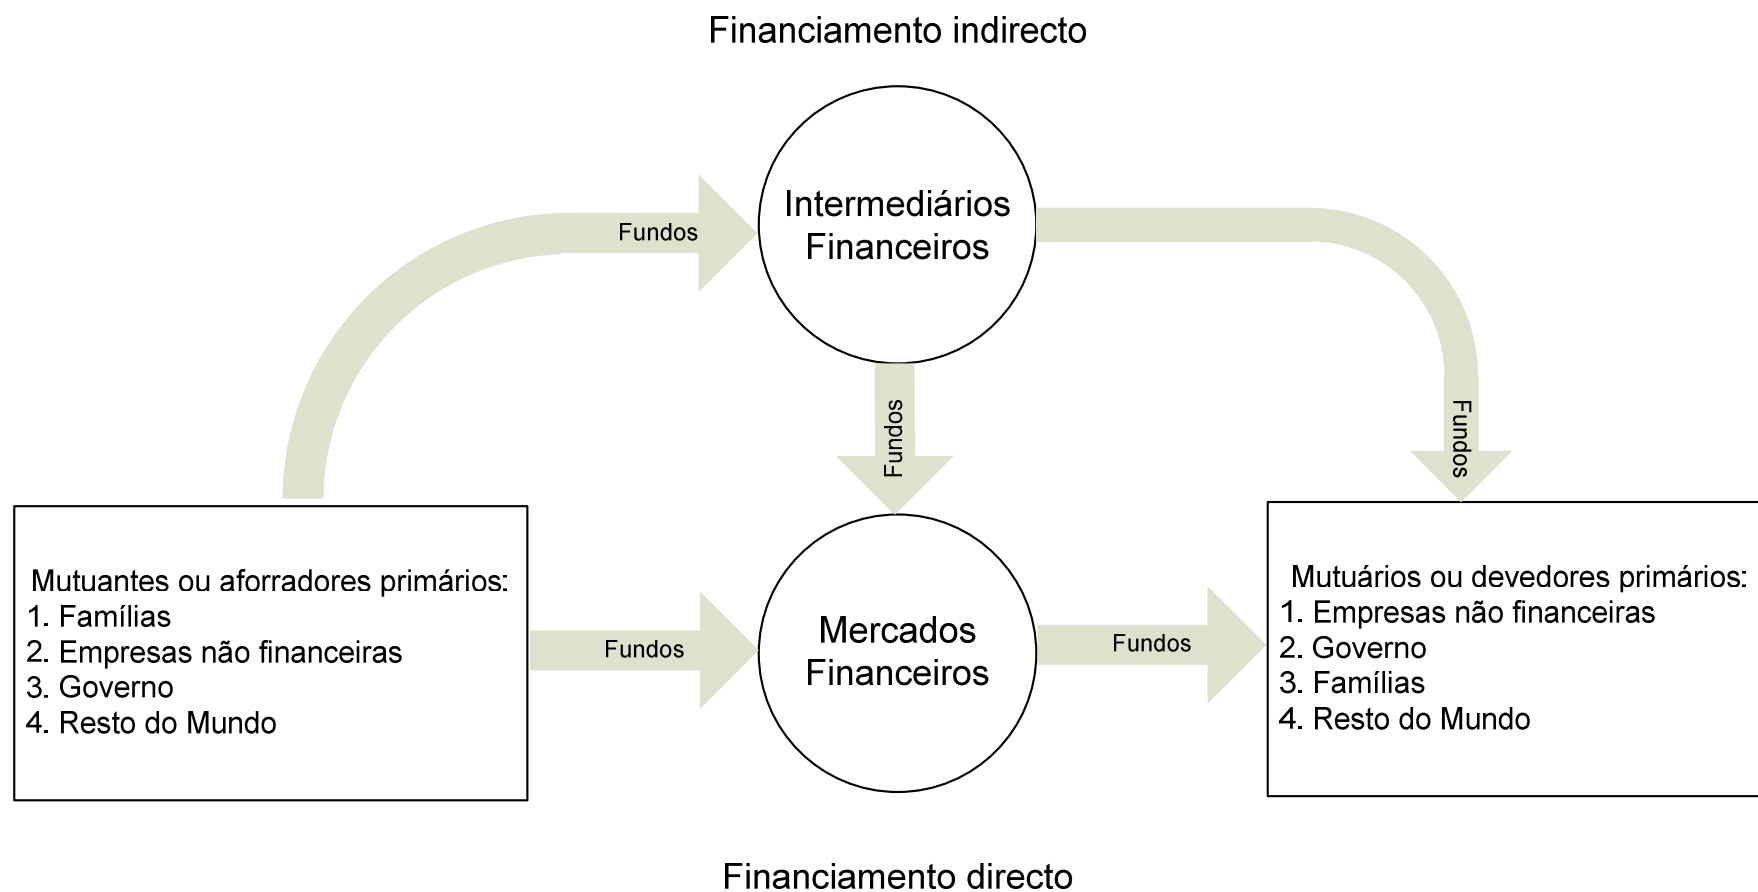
Financiamento indirecto

Fundos

Intermediários Financeiros

Fundos

Fundos

Mutuantes ou aforradores primários:
1. Famílias
2. Empresas não financeiras
3. Governo
4. Resto do Mundo

Fundos

Mercados Financeiros

Fundos

Mutuários ou devedores primários:
1. Empresas não financeiras
2. Governo
3. Famílias
4. Resto do Mundo

Financiamento directo